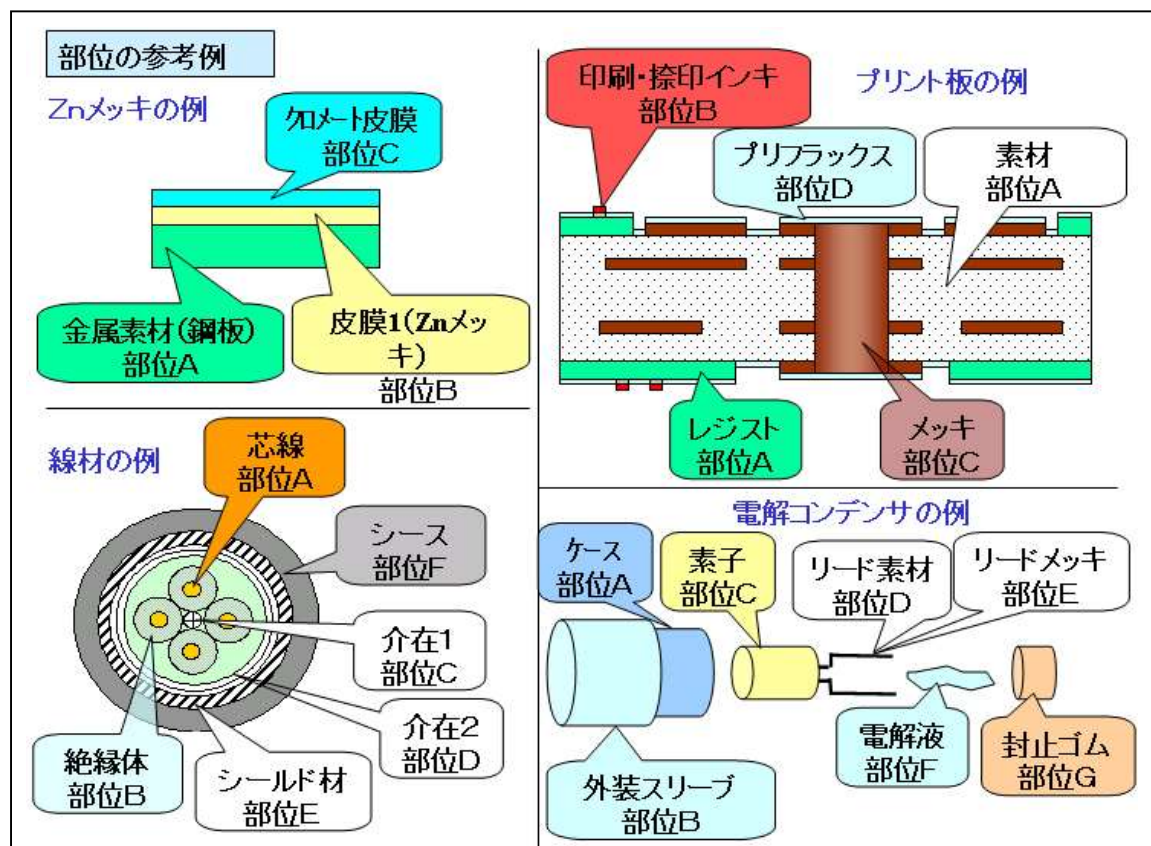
部位の参考例

Znメッキの例

クロメート皮膜
部位C

金属素材(鋼板)
部位A

皮膜1(Znメッキ)
部位B

印刷・捺印インキ
部位B

プリント板の例

プリフラックス
部位D

素材
部位A

レジスト
部位A

メッキ
部位C

線材の例

芯線
部位A

シース
部位F

介在1
部位C

介在2
部位D

絶縁体
部位B

シールド材
部位E

電解コンデンサの例

ケース
部位A

素子
部位C

リード素材
部位D

リードメッキ
部位E

外装スリーブ
部位B

電解液
部位F

封止ゴム
部位G